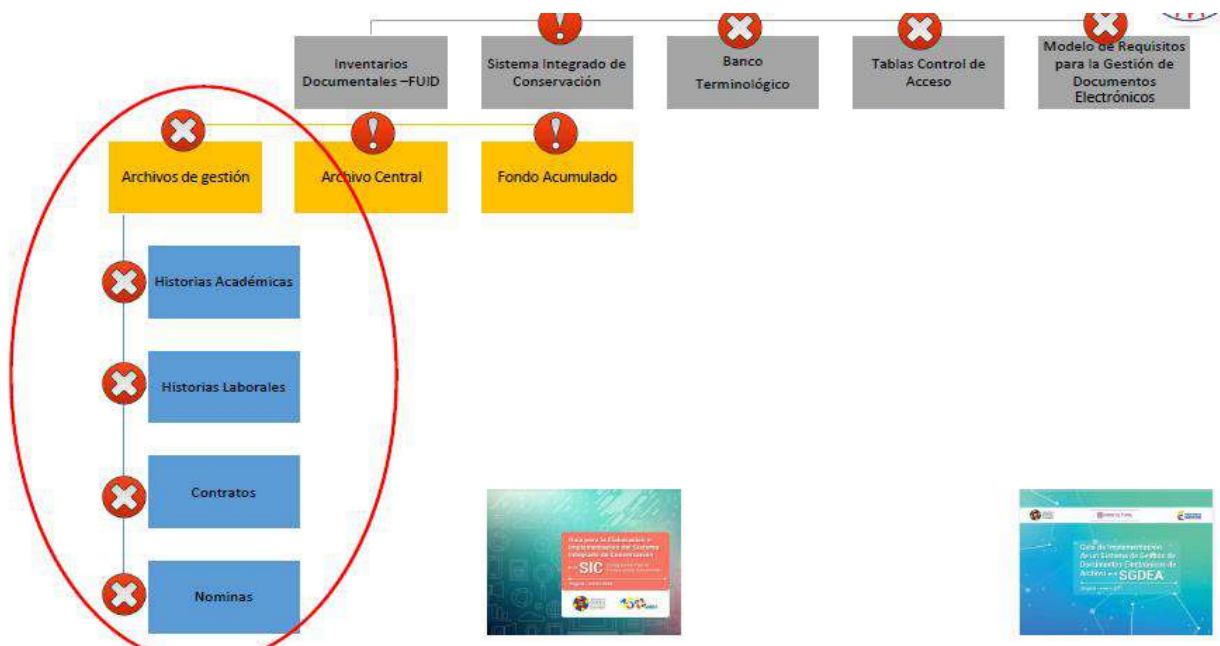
Inventarios Documentales –FUID

Sistema Integrado de Conservación

Banco Terminológico

Tablas Control de Acceso

Modelo de Requisitos para la Gestión de Documentos Electrónicos

Archivos de gestión

Archivo Central

Fondo Acumulado

Historias Académicas

Historias Laborales

Contratos

Nominas

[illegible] SIC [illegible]

Guía de Implementación de un Sistema de Gestión de Documentos Electrónicos de Archivo SGDEA